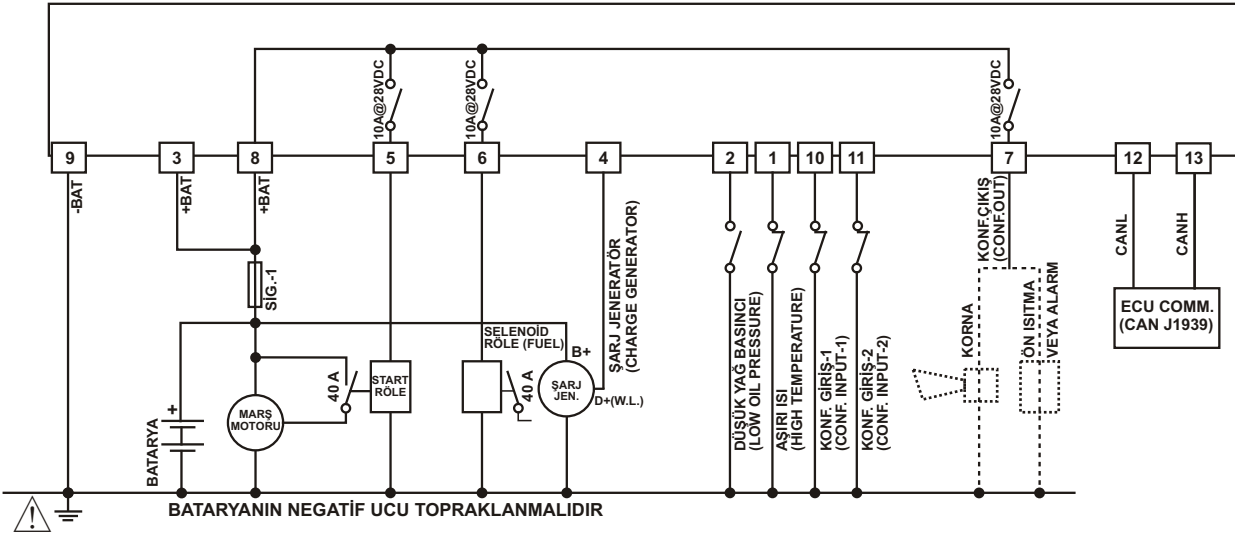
10A@28VDC
10A@28VDC
10A@28VDC

9
3
8
5
6
4
2
1
10
11
7
12
13

-BAT
+BAT
+BAT

ŞARJ JENERATÖR
(CHARGE GENERATOR)

SİG.-1

SELENOİD
RÖLE (FUEL)

B+

ŞARJ
JEN.

D+(W.L.)

START
RÖLE

40 A

40 A

MARŞ
MOTORU

BATARYA

+

DÜŞÜK YAĞ BASINCI
(LOW OIL PRESSURE)

AŞIRI ISI
(HIGH TEMPERATURE)

KONF. GİRİŞ-1
(CONF. INPUT-1)

KONF. GİRİŞ-2
(CONF. INPUT-2)

KONF.ÇIKIŞ
(CONF.OUT)

KORNA

ÖN ISITMA
VEYA ALARM

CANL
CANH

ECU COMM.
(CAN J1939)

!

BATARYANIN NEGATİF UCU TOPRAKLANMALIDIR